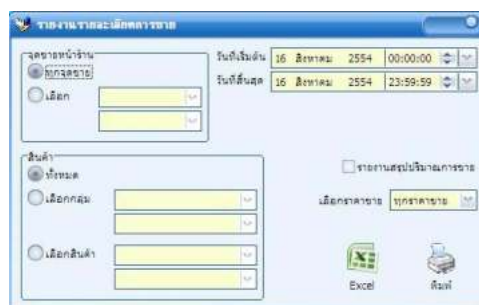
รายงานรายละเอียดการขาย

จุดขายหน้าร้าน
ทุกจุดขาย
เลือก

วันที่เริ่มต้น 16 สิงหาคม 2554 00:00:00
วันที่สิ้นสุด 16 สิงหาคม 2554 23:59:59

สินค้า
ทั้งหมด
เลือกกลุ่ม
เลือกสินค้า

รายงานสรุปปริมาณการขาย

เลือกราคาขาย ทุกราคาขาย

Excel
พิมพ์